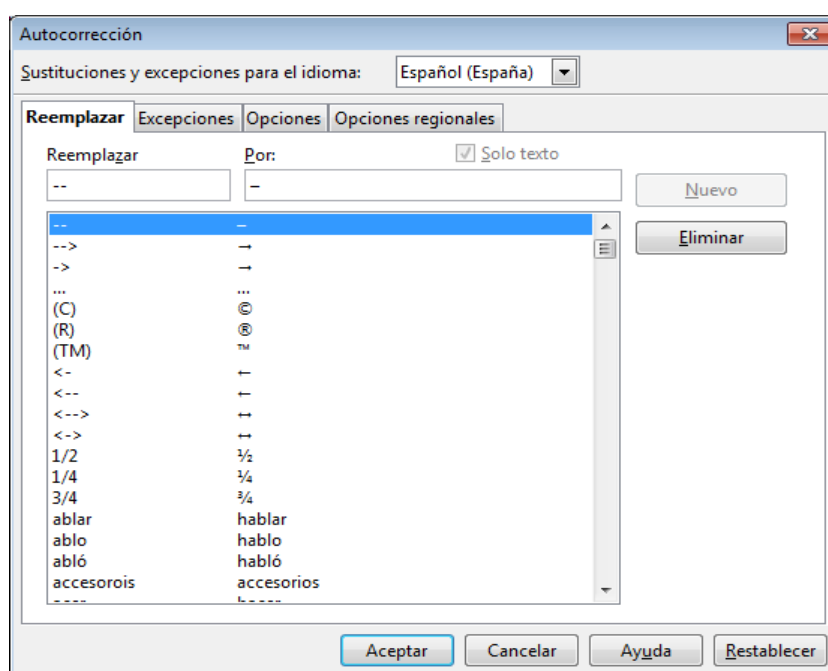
Autocorrección

Sustituciones y excepciones para el idioma: Español (España)

Reemplazar | Excepciones | Opciones | Opciones regionales

Reemplazar
--

Por:
–

Solo texto

Nuevo

Eliminar

| | |
|---|---|
| -- | – |
| --> | → |
| -> | → |
| ... | … |
| (C) | © |
| (R) | ® |
| (TM) | ™ |
| <- | ← |
| <-- | ← |
| <--> | ↔ |
| <-> | ↔ |
| 1/2 | ½ |
| 1/4 | ¼ |
| 3/4 | ¾ |
| ablar | hablar |
| ablo | hablo |
| abló | habló |
| accesorois | accesorios |
| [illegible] | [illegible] |

Aceptar | Cancelar | Ayuda | Restablecer